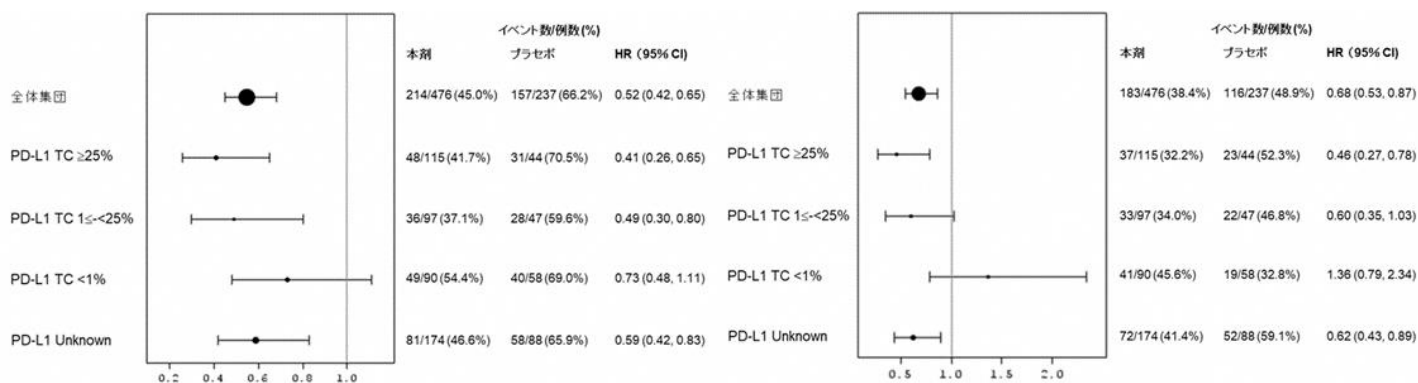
イベント数/例数(%)

| | 本剤 | プラセボ | HR (95% CI) |
|---|---|---|---|
| 全体集団 | 214/476 (45.0%) | 157/237 (66.2%) | 0.52 (0.42, 0.65) |
| PD-L1 TC ≥25% | 48/115 (41.7%) | 31/44 (70.5%) | 0.41 (0.26, 0.65) |
| PD-L1 TC 1≤-<25% | 36/97 (37.1%) | 28/47 (59.6%) | 0.49 (0.30, 0.80) |
| PD-L1 TC <1% | 49/90 (54.4%) | 40/58 (69.0%) | 0.73 (0.48, 1.11) |
| PD-L1 Unknown | 81/174 (46.6%) | 58/88 (65.9%) | 0.59 (0.42, 0.83) |

0.2 0.4 0.6 0.8 1.0

イベント数/例数(%)

| | 本剤 | プラセボ | HR (95% CI) |
|---|---|---|---|
| 全体集団 | 183/476 (38.4%) | 116/237 (48.9%) | 0.68 (0.53, 0.87) |
| PD-L1 TC ≥25% | 37/115 (32.2%) | 23/44 (52.3%) | 0.46 (0.27, 0.78) |
| PD-L1 TC 1≤-<25% | 33/97 (34.0%) | 22/47 (46.8%) | 0.60 (0.35, 1.03) |
| PD-L1 TC <1% | 41/90 (45.6%) | 19/58 (32.8%) | 1.36 (0.79, 2.34) |
| PD-L1 Unknown | 72/174 (41.4%) | 52/88 (59.1%) | 0.62 (0.43, 0.89) |

0.5 1.0 1.5 2.0